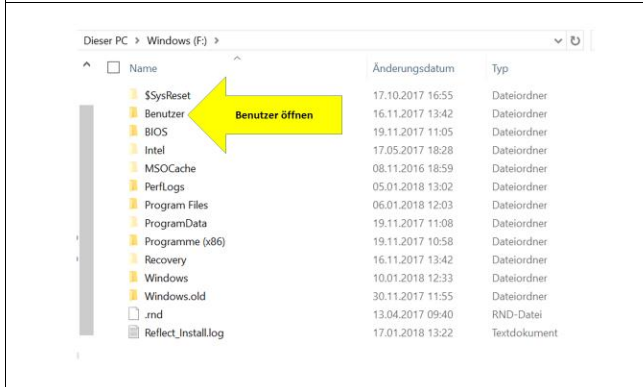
Dieser PC > Windows (F:) >

| Name | Änderungsdatum | Typ |
|---|---|---|
| $SysReset | 17.10.2017 16:55 | Dateiordner |
| Benutzer | 16.11.2017 13:42 | Dateiordner |
| BIOS | 19.11.2017 11:05 | Dateiordner |
| Intel | 17.05.2017 18:28 | Dateiordner |
| MSOCache | 08.11.2016 18:59 | Dateiordner |
| PerfLogs | 05.01.2018 13:02 | Dateiordner |
| Program Files | 06.01.2018 12:03 | Dateiordner |
| ProgramData | 19.11.2017 11:08 | Dateiordner |
| Programme (x86) | 19.11.2017 10:58 | Dateiordner |
| Recovery | 16.11.2017 13:42 | Dateiordner |
| Windows | 10.01.2018 12:33 | Dateiordner |
| Windows.old | 30.11.2017 11:55 | Dateiordner |
| .rnd | 13.04.2017 09:40 | RND-Datei |
| Reflect_Install.log | 17.01.2018 13:22 | Textdokument |

Benutzer öffnen